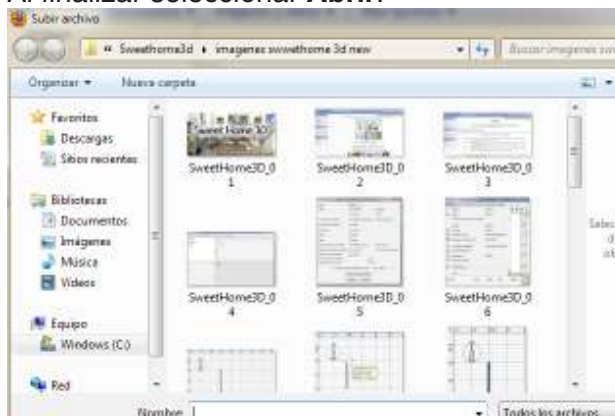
Al finalizar seleccionar Abrir.

Subir archivo

« Sweethome3d ▸ imagenes swwethome 3d new

Buscar imagenes sww

Organizar ▾ Nueva carpeta

Favoritos
Descargas
Sitios recientes

Bibliotecas
Documentos
Imágenes
Música
Videos

Equipo
Windows (C:)

Red

Sweet Home 3D

SweetHome3D_01

SweetHome3D_02

SweetHome3D_03

SweetHome3D_04

SweetHome3D_05

SweetHome3D_06

Selec
d
ob

Nombre:

Todos los archivos